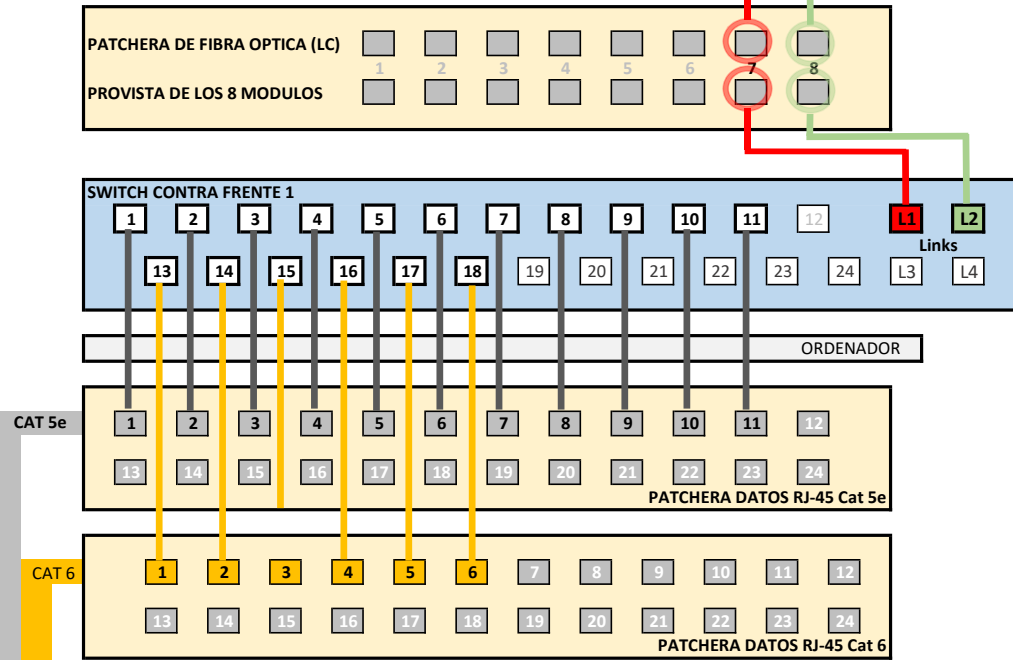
PATCHERA DE FIBRA OPTICA (LC)
PROVISTA DE LOS 8 MODULOS

1 2 3 4 5 6 7 8

SWITCH CONTRA FRENTE 1

1 2 3 4 5 6 7 8 9 10 11 12 L1 L2
Links
13 14 15 16 17 18 19 20 21 22 23 24 L3 L4

ORDENADOR

CAT 5e

1 2 3 4 5 6 7 8 9 10 11 12
13 14 15 16 17 18 19 20 21 22 23 24
PATCHERA DATOS RJ-45 Cat 5e

CAT 6

1 2 3 4 5 6 7 8 9 10 11 12
13 14 15 16 17 18 19 20 21 22 23 24
PATCHERA DATOS RJ-45 Cat 6